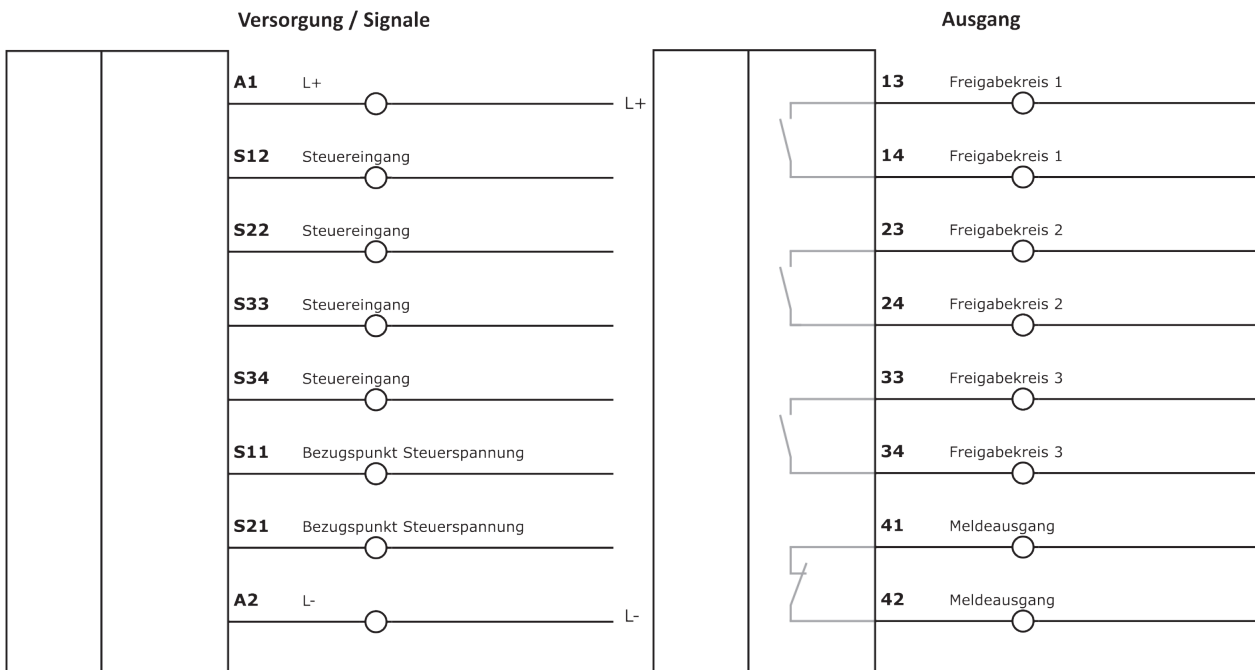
Versorgung / Signale

A1 L+ L+

S12 Steuereingang

S22 Steuereingang

S33 Steuereingang

S34 Steuereingang

S11 Bezugspunkt Steuerspannung

S21 Bezugspunkt Steuerspannung

A2 L- L-

Ausgang

13 Freigabekreis 1

14 Freigabekreis 1

23 Freigabekreis 2

24 Freigabekreis 2

33 Freigabekreis 3

34 Freigabekreis 3

41 Meldeausgang

42 Meldeausgang